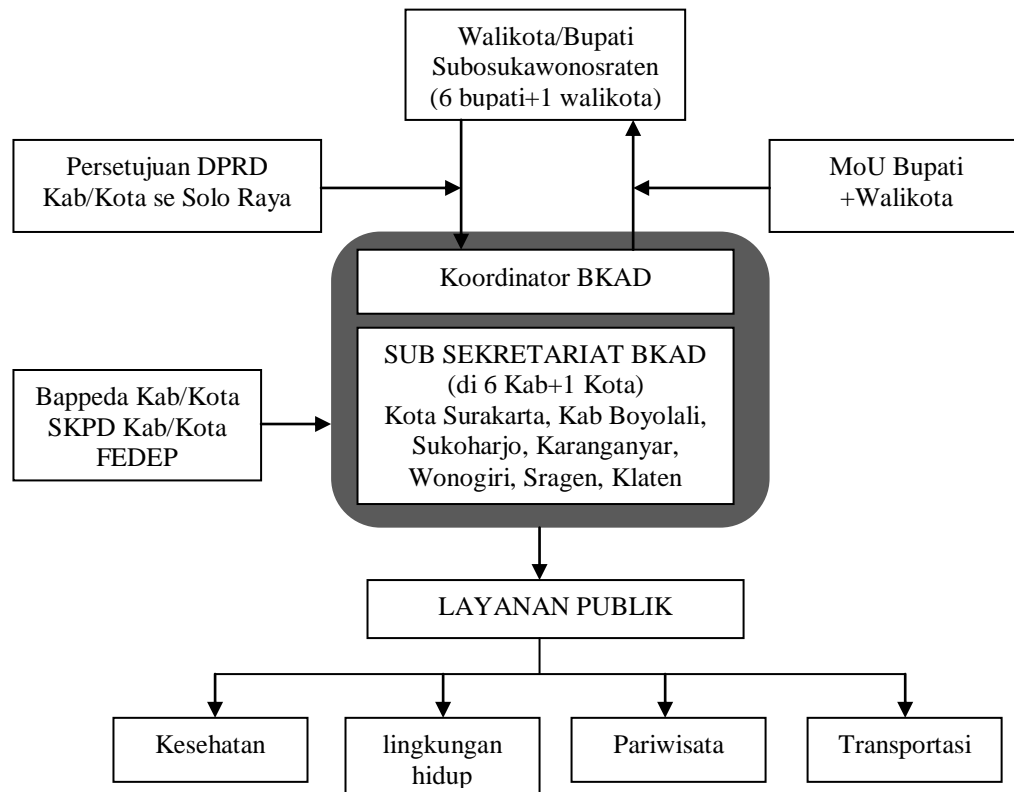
Walikota/Bupati Subosukawonosraten (6 bupati+1 walikota)

Persetujuan DPRD Kab/Kota se Solo Raya

MoU Bupati +Walikota

Koordinator BKAD

SUB SEKRETARIAT BKAD (di 6 Kab+1 Kota) Kota Surakarta, Kab Boyolali, Sukoharjo, Karanganyar, Wonogiri, Sragen, Klaten

Bappeda Kab/Kota SKPD Kab/Kota FEDEP

LAYANAN PUBLIK

Kesehatan

lingkungan hidup

Pariwisata

Transportasi